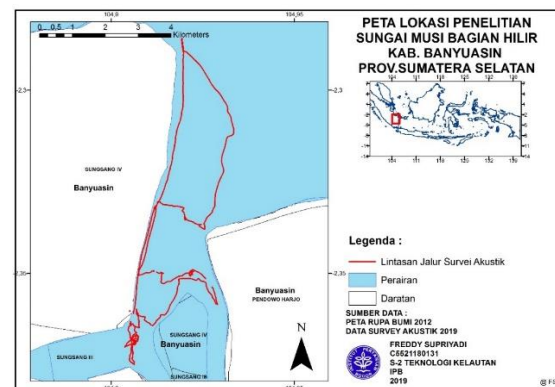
104,9
104,95
0 0,5 1 2 3 4
Kilometers
-2,3
-2,3
-2,35
-2,35
SUNGSANG IV
Banyuasin
Banyuasin
PENDOWO HARJO
SUNGSANG IV
Banyuasin
SUNGSANG III
SUNGSANG III

PETA LOKASI PENELITIAN SUNGAI MUSI BAGIAN HILIR KAB. BANYUASIN PROV.SUMATERA SELATAN

Legenda :
Lintasan Jalur Survei Akustik
Perairan
Daratan

SUMBER DATA :
PETA RUPA BUMI 2012
DATA SURVEY AKUSTIK 2019

FREDDY SUPRIYADI
C5521180131
S-2 TEKNOLOGI KELAUTAN
IPB
2019

N